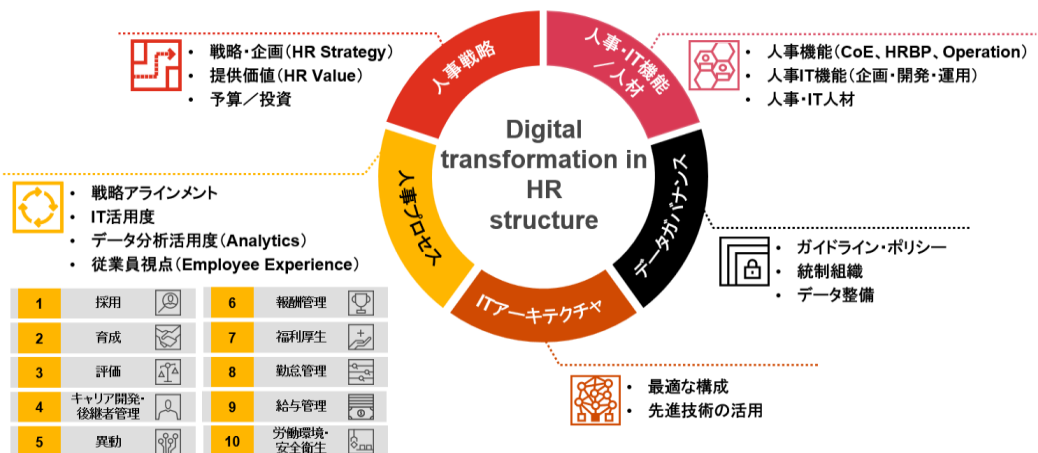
• 戦略・企画（HR Strategy）
• 提供価値（HR Value）
• 予算／投資

人事戦略

人事・IT機能／人材

• 人事機能（CoE、HRBP、Operation）
• 人事IT機能（企画・開発・運用）
• 人事・IT人材

Digital transformation in HR structure

データガバナンス

ITアーキテクチャ

人事プロセス

• 戦略アラインメント
• IT活用度
• データ分析活用度（Analytics）
• 従業員視点（Employee Experience）

• ガイドライン・ポリシー
• 統制組織
• データ整備

• 最適な構成
• 先進技術の活用

| 1 | 採用 | 6 | 報酬管理 |
|---|---|---|---|
| 2 | 育成 | 7 | 福利厚生 |
| 3 | 評価 | 8 | 勤怠管理 |
| 4 | キャリア開発・後継者管理 | 9 | 給与管理 |
| 5 | 異動 | 10 | 労働環境・安全衛生 |